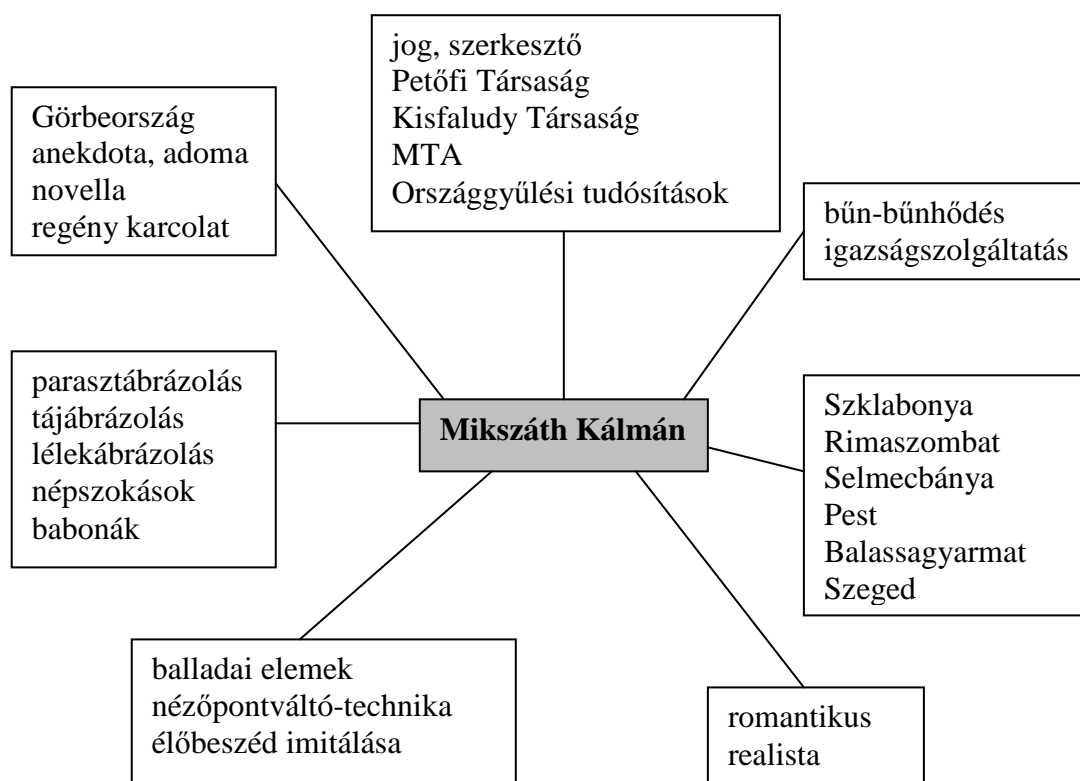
jog, szerkesztő
Petőfi Társaság
Kisfaludy Társaság
MTA
Országgyűlési tudósítások

Görbeország
anekdota, adoma
novella
regény karcolat

bűn-bűnhődés
igazságszolgáltatás

parasztábrázolás
tájábrázolás
lélekábrázolás
népszokások
babonák

Mikszáth Kálmán

Szklabonya
Rimaszombat
Selmecbánya
Pest
Balassagyarmat
Szeged

balladai elemek
nézőpontváltó-technika
élőbeszéd imitálása

romantikus
realista